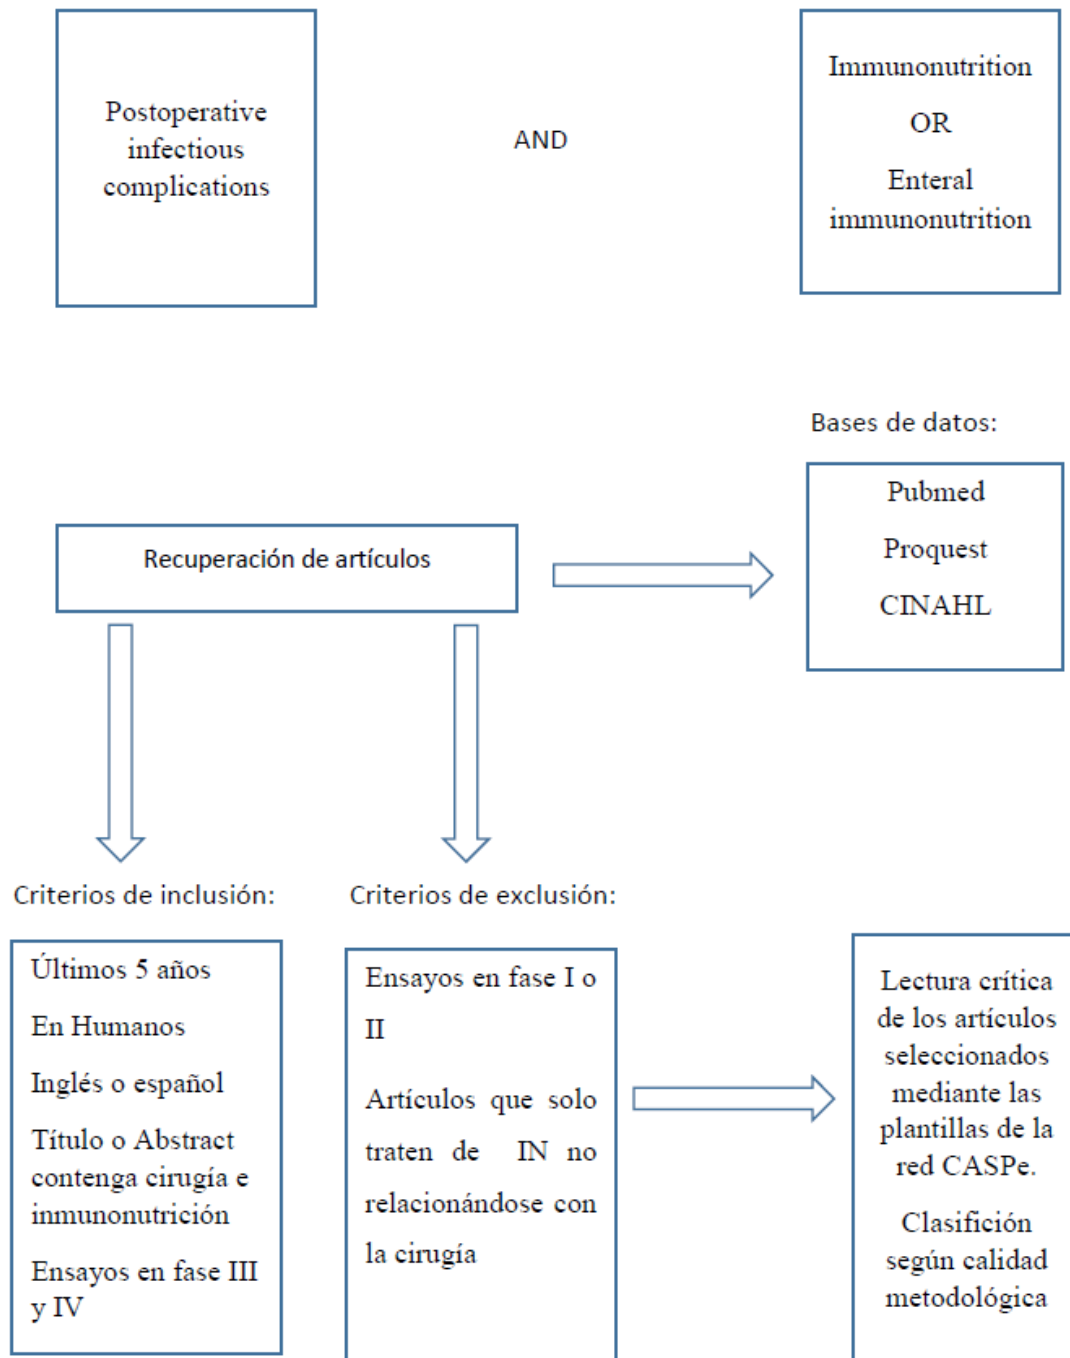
Postoperative infectious complications

AND

Immunonutrition

OR

Enteral immunonutrition

Bases de datos:

Pubmed

Proquest

CINAHL

Recuperación de artículos

Criterios de inclusión:

Últimos 5 años

En Humanos

Inglés o español

Título o Abstract contenga cirugía e inmunonutrición

Ensayos en fase III y IV

Criterios de exclusión:

Ensayos en fase I o II

Artículos que solo traten de IN no relacionándose con la cirugía

Lectura crítica de los artículos seleccionados mediante las plantillas de la red CASPe.

Clasifición según calidad metodológica